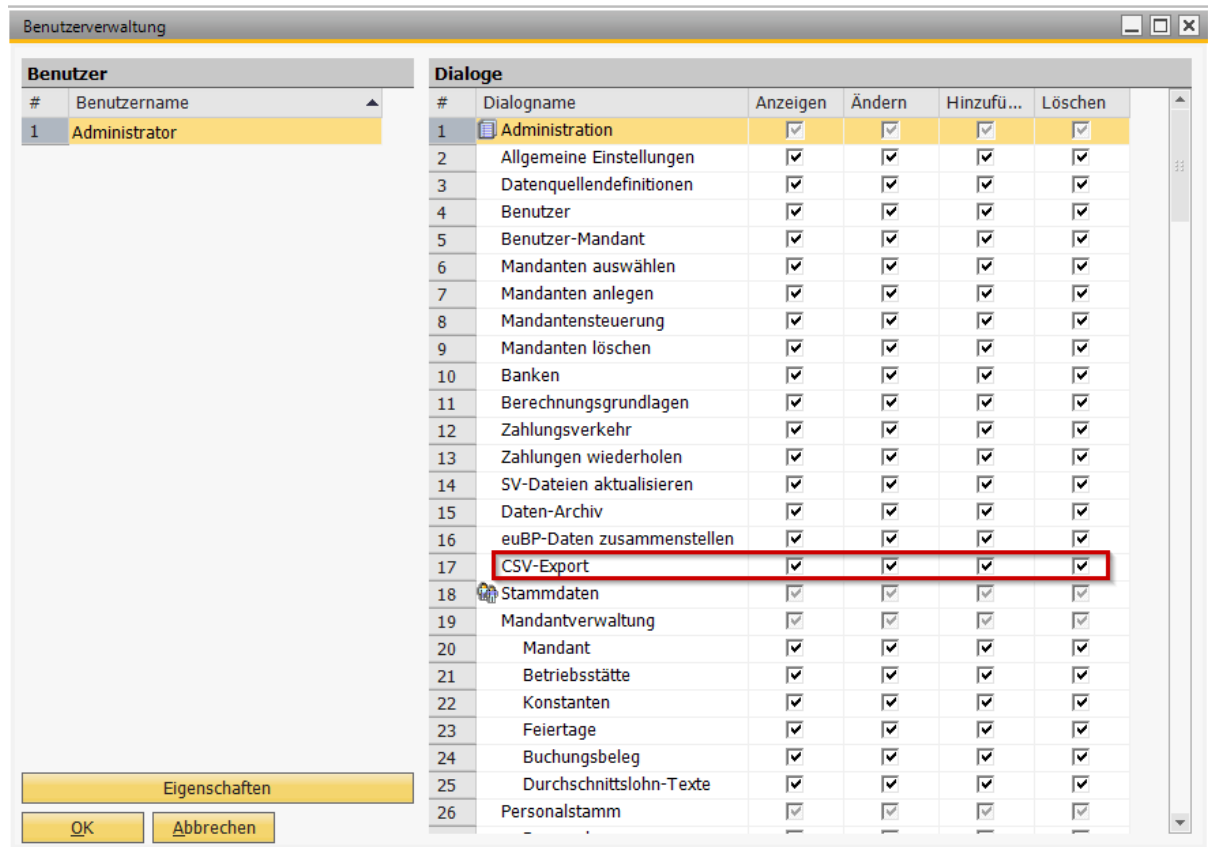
Benutzerverwaltung

**Benutzer**

| # | Benutzername |
|---|---|
| 1 | Administrator |

**Dialoge**

| # | Dialogname | Anzeigen | Ändern | Hinzufü... | Löschen |
|---|---|---|---|---|---|
| 1 | Administration | | | | |
| 2 | Allgemeine Einstellungen | | | | |
| 3 | Datenquellendefinitionen | | | | |
| 4 | Benutzer | | | | |
| 5 | Benutzer-Mandant | | | | |
| 6 | Mandanten auswählen | | | | |
| 7 | Mandanten anlegen | | | | |
| 8 | Mandantensteuerung | | | | |
| 9 | Mandanten löschen | | | | |
| 10 | Banken | | | | |
| 11 | Berechnungsgrundlagen | | | | |
| 12 | Zahlungsverkehr | | | | |
| 13 | Zahlungen wiederholen | | | | |
| 14 | SV-Dateien aktualisieren | | | | |
| 15 | Daten-Archiv | | | | |
| 16 | euBP-Daten zusammenstellen | | | | |
| 17 | CSV-Export | | | | |
| 18 | Stammdaten | | | | |
| 19 | Mandantverwaltung | | | | |
| 20 | Mandant | | | | |
| 21 | Betriebsstätte | | | | |
| 22 | Konstanten | | | | |
| 23 | Feiertage | | | | |
| 24 | Buchungsbeleg | | | | |
| 25 | Durchschnittslohn-Texte | | | | |
| 26 | Personalstamm | | | | |

Eigenschaften

OK Abbrechen